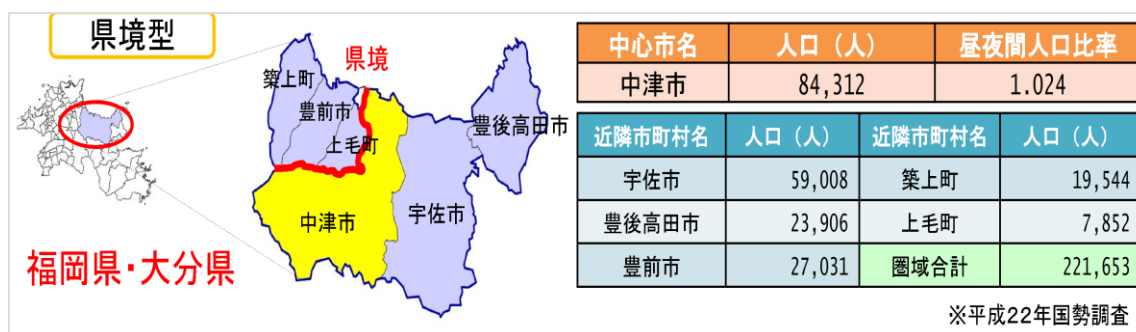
県境型

福岡県･大分県

県境

築上町
豊前市
上毛町
中津市
宇佐市
豊後高田市

| 中心市名 | 人口（人） | 昼夜間人口比率 |
|---|---|---|
| 中津市 | 84,312 | 1.024 |

| 近隣市町村名 | 人口（人） | 近隣市町村名 | 人口（人） |
|---|---|---|---|
| 宇佐市 | 59,008 | 築上町 | 19,544 |
| 豊後高田市 | 23,906 | 上毛町 | 7,852 |
| 豊前市 | 27,031 | 圏域合計 | 221,653 |

※平成22年国勢調査